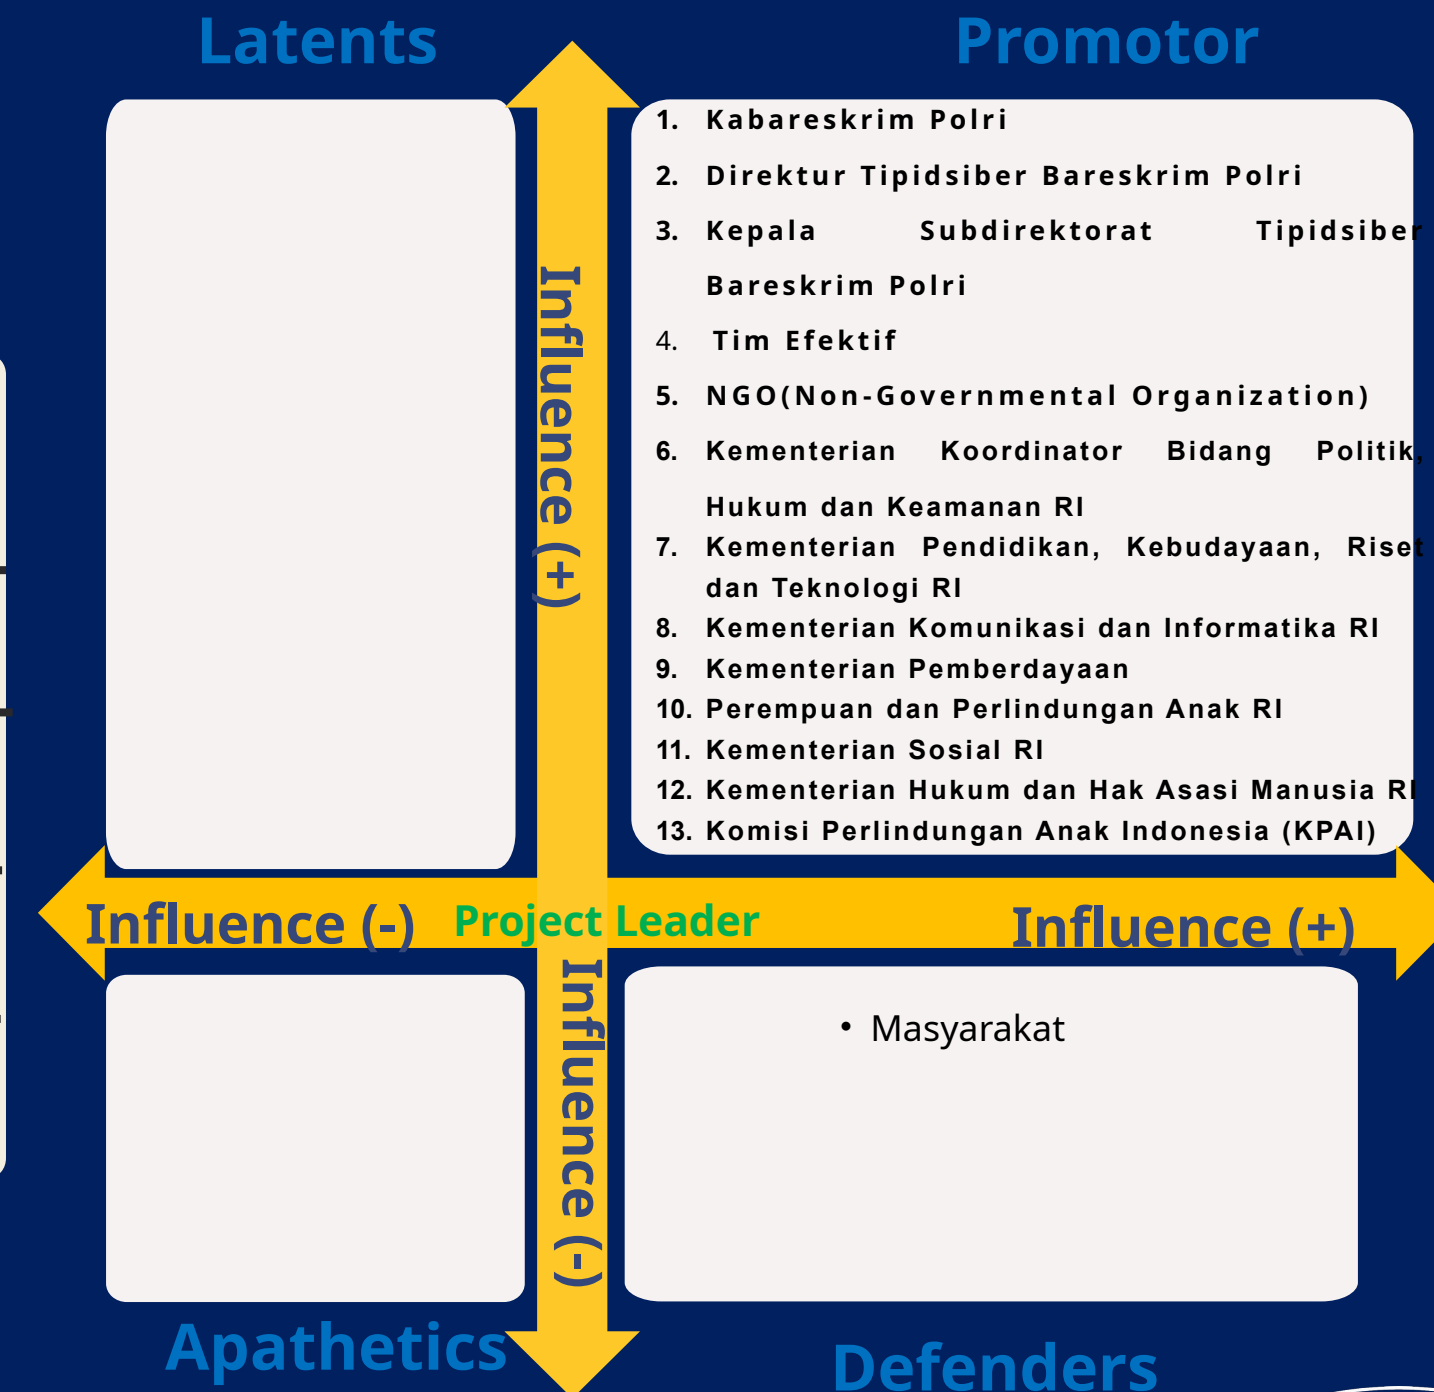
Latents

Promotor

1. Kabareskrim Polri
2. Direktur Tipidsiber Bareskrim Polri
3. Kepala Subdirektorat Tipidsiber Bareskrim Polri
4. Tim Efektif
5. NGO(Non-Governmental Organization)
6. Kementerian Koordinator Bidang Politik, Hukum dan Keamanan RI
7. Kementerian Pendidikan, Kebudayaan, Riset dan Teknologi RI
8. Kementerian Komunikasi dan Informatika RI
9. Kementerian Pemberdayaan
10. Perempuan dan Perlindungan Anak RI
11. Kementerian Sosial RI
12. Kementerian Hukum dan Hak Asasi Manusia RI
13. Komisi Perlindungan Anak Indonesia (KPAI)

Influence (+)

Influence (-)

Project Leader

Influence (+)

Influence (-)

• Masyarakat

Apathetics

Defenders